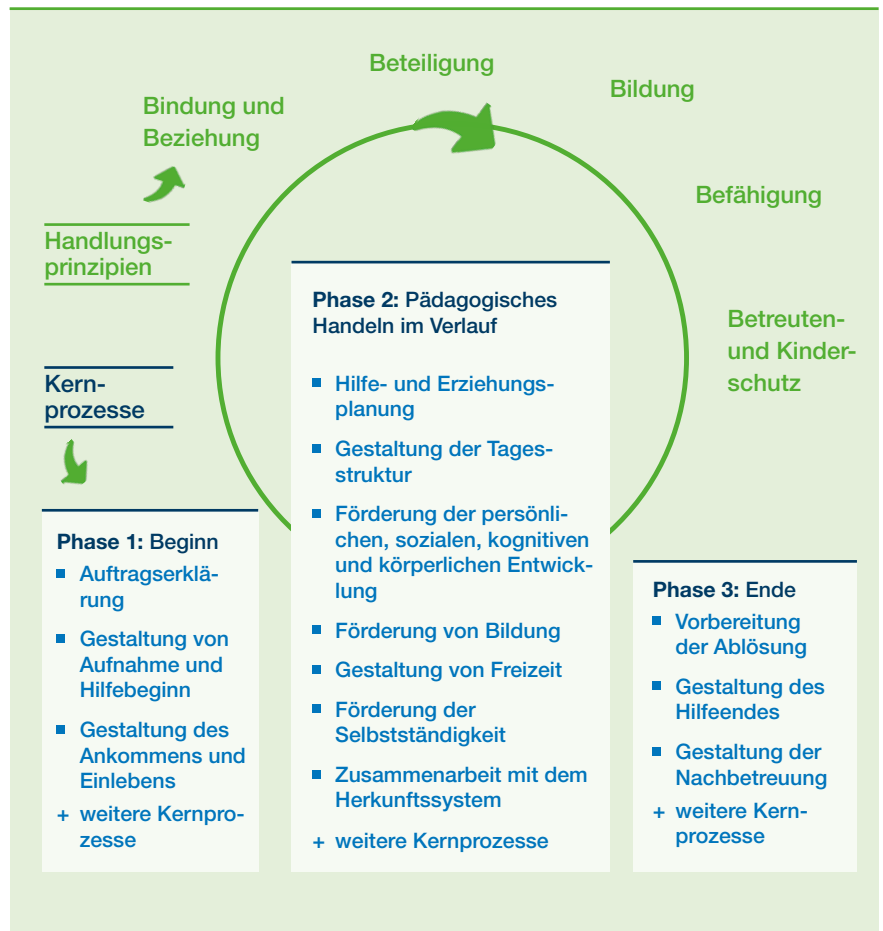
Beteiligung

Bildung

Bindung und Beziehung

Befähigung

Handlungsprinzipien

Betreuten- und Kinderschutz

Kernprozesse

Phase 1: Beginn
- Auftragserklärung
- Gestaltung von Aufnahme und Hilfebeginn
- Gestaltung des Ankommens und Einlebens
+ weitere Kernprozesse

Phase 2: Pädagogisches Handeln im Verlauf
- Hilfe- und Erziehungsplanung
- Gestaltung der Tagesstruktur
- Förderung der persönlichen, sozialen, kognitiven und körperlichen Entwicklung
- Förderung von Bildung
- Gestaltung von Freizeit
- Förderung der Selbstständigkeit
- Zusammenarbeit mit dem Herkunftssystem
+ weitere Kernprozesse

Phase 3: Ende
- Vorbereitung der Ablösung
- Gestaltung des Hilfeendes
- Gestaltung der Nachbetreuung
+ weitere Kernprozesse